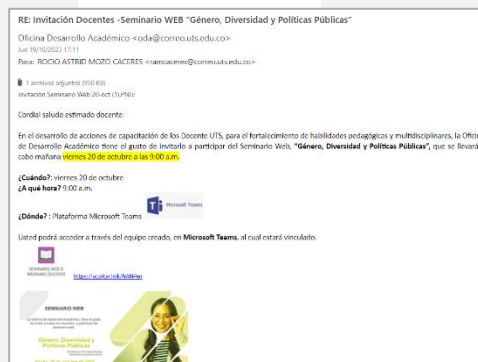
RE: Invitación Docentes -Seminario WEB "Género, Diversidad y Políticas Públicas"

Oficina Desarrollo Académico <oda@correo.uts.edu.co>
Jue 19/10/2023 17:11
Para: ROCIO ASTRID MOZO CACERES <ramcaceres@correo.uts.edu.co>

1 archivos adjuntos (950 KB)
Invitación Seminario Web 20-oct (1).PNG;

Cordial saludo estimado docente:

En el desarrollo de acciones de capacitación de los Docente UTS, para el fortalecimiento de habilidades pedagógicas y multidisciplinares, la Ofici de Desarrollo Académico tiene el gusto de invitarlo a participar del Seminario Web, "Género, Diversidad y Políticas Públicas", que se llevará cabo mañana viernes 20 de octubre a las 9:00 a.m.

¿Cuándo?: viernes 20 de octubre
¿A qué hora? 9:00 a.m.

¿Dónde? : Plataforma Microsoft Teams

Microsoft Teams

Usted podrá acceder a través del equipo creado, en Microsoft Teams, al cual estará vinculado.

SEMINARIO WEB G SEMINARIO DOCENTE

https://acortar.link/NWPen

SEMINARIO WEB

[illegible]

Género, Diversidad y Políticas Públicas

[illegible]